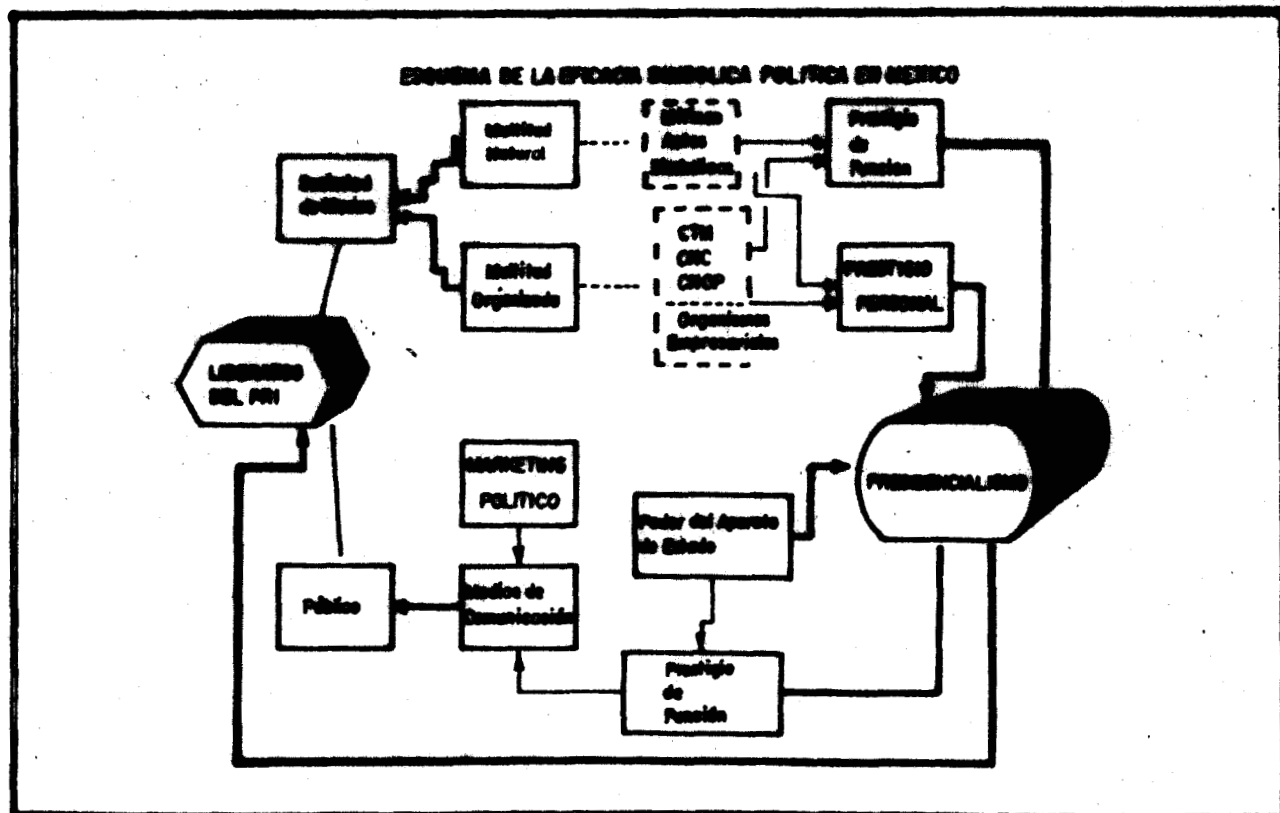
ESQUEMA DE LA EFICACIA SIMBOLICA POLITICA EN MEXICO

Multitud Amorfa

Multitud Natural

Multitud Organizada

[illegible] Actos Simbolicos

CTM
CNC
CNOP

Organismos Empresariales

Prestigio de Funcion

PRESTIGIO PERSONAL

LIDERAZGO DEL PRI

PRESIDENCIALISMO

MARKETING POLITICO

Poder del Aparato de Estado

Público

Medios de Comunicación

Prestigio de Función